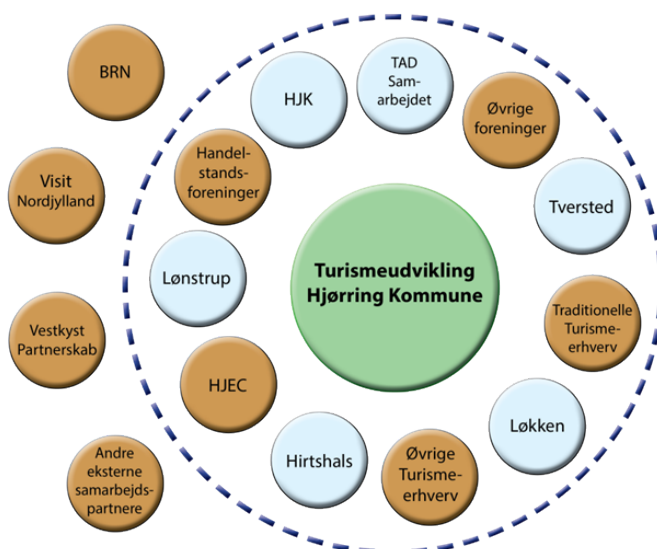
BRN

Visit Nordjylland

Vestkyst Partnerskab

Andre eksterne samarbejdspartnere

HJK

TAD Samarbejdet

Øvrige foreninger

Handelstandsforeninger

Tversted

Lønstrup

Turismeudvikling Hjørring Kommune

Traditionelle Turismeerhverv

HJEC

Løkken

Hirtshals

Øvrige Turismeerhverv